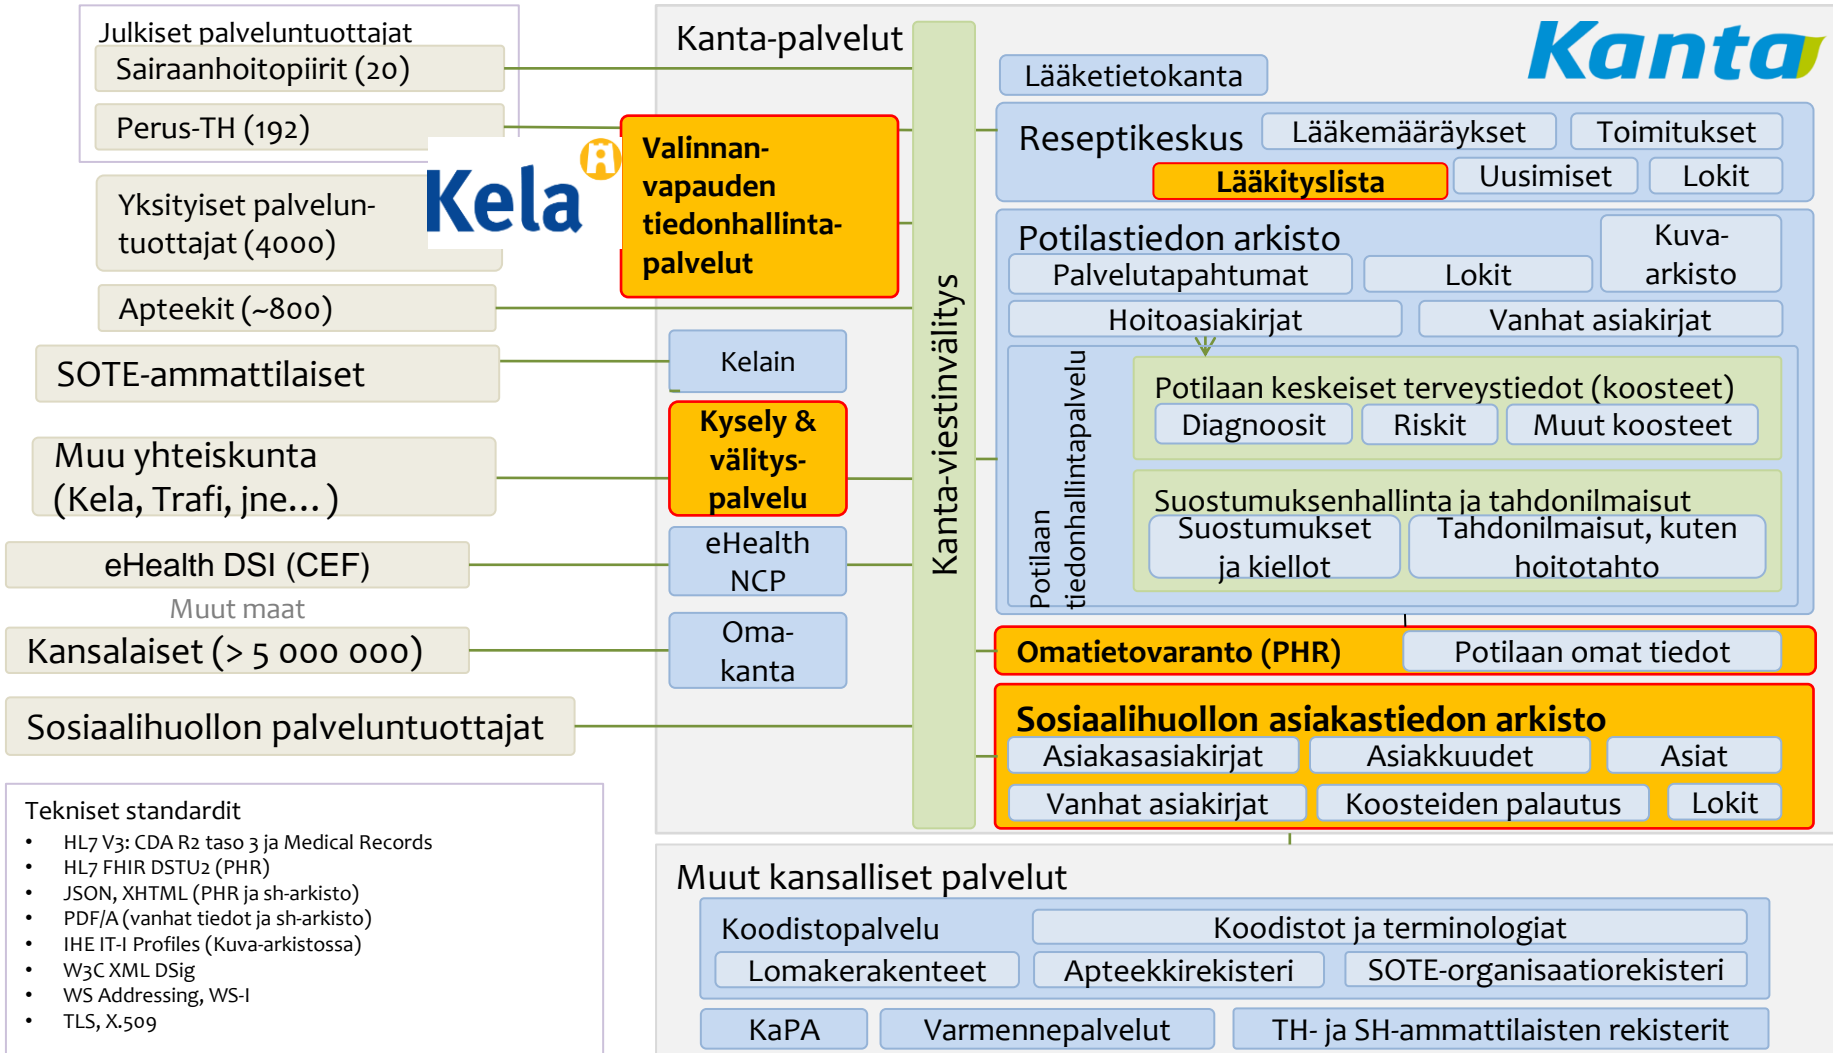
Julkiset palveluntuottajat
Sairaanhoitopiirit (20)
Perus-TH (192)
Yksityiset palveluntuottajat (4000)
Apteekit (~800)
SOTE-ammattilaiset
Muu yhteiskunta (Kela, Trafi, jne…)
eHealth DSI (CEF)
Muut maat
Kansalaiset (> 5 000 000)
Sosiaalihuollon palveluntuottajat

Kela

Valinnanvapauden tiedonhallintapalvelut

Kanta-palvelut
Kelain
Kysely & välityspalvelu
eHealth NCP
Omakanta
Kanta-viestinvälitys

Kanta
Lääketietokanta
Reseptikeskus
Lääkemääräykset
Toimitukset
Lääkityslista
Uusimiset
Lokit
Potilastiedon arkisto
Kuva-arkisto
Palvelutapahtumat
Lokit
Hoitoasiakirjat
Vanhat asiakirjat
Potilaan tiedonhallintapalvelu
Potilaan keskeiset terveystiedot (koosteet)
Diagnoosit
Riskit
Muut koosteet
Suostumuksenhallinta ja tahdonilmaisut
Suostumukset ja kiellot
Tahdonilmaisut, kuten hoitotahto
Omatietovaranto (PHR)
Potilaan omat tiedot
Sosiaalihuollon asiakastiedon arkisto
Asiakasasiakirjat
Asiakkuudet
Asiat
Vanhat asiakirjat
Koosteiden palautus
Lokit

Tekniset standardit
• HL7 V3: CDA R2 taso 3 ja Medical Records
• HL7 FHIR DSTU2 (PHR)
• JSON, XHTML (PHR ja sh-arkisto)
• PDF/A (vanhat tiedot ja sh-arkisto)
• IHE IT-I Profiles (Kuva-arkistossa)
• W3C XML DSig
• WS Addressing, WS-I
• TLS, X.509

Muut kansalliset palvelut
Koodistopalvelu
Koodistot ja terminologiat
Lomakerakenteet
Apteekkirekisteri
SOTE-organisaatiorekisteri
KaPA
Varmennepalvelut
TH- ja SH-ammattilaisten rekisterit